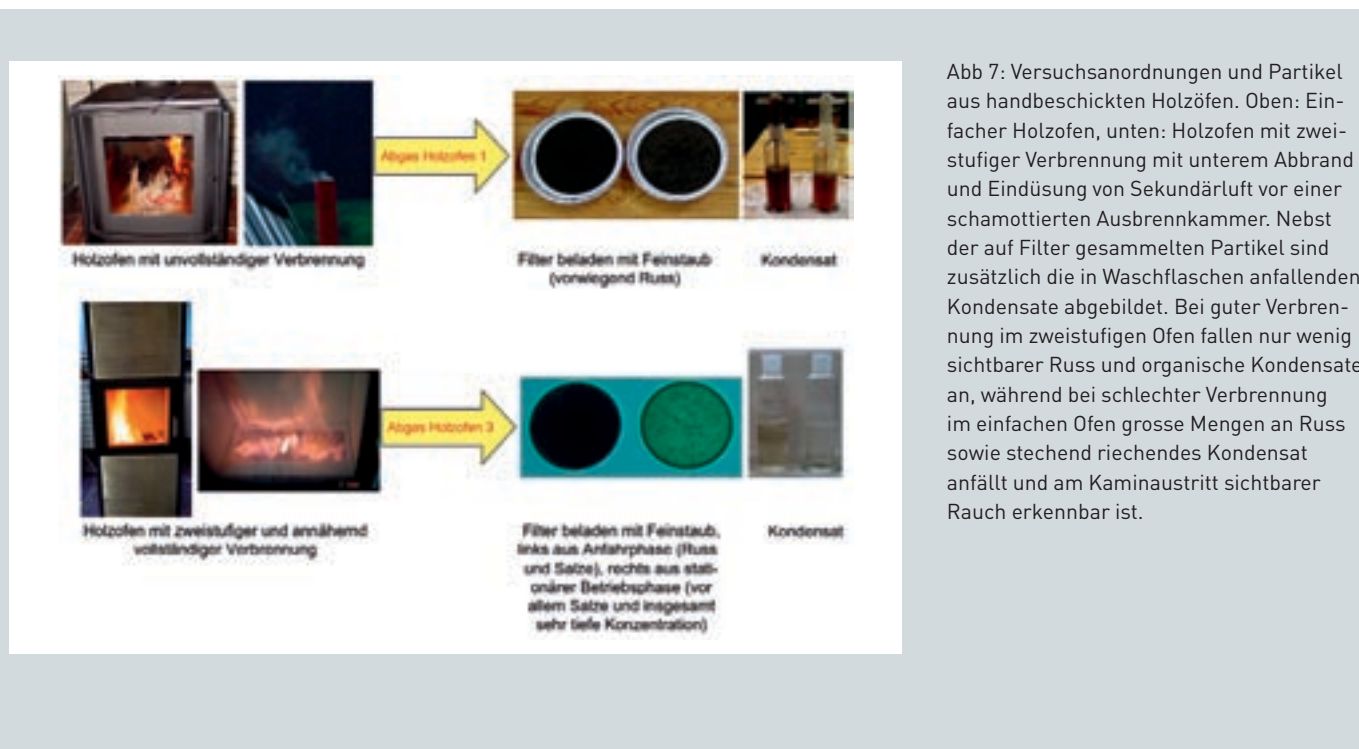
Abgas Holzofen 1

Holzofen mit unvollständiger Verbrennung

Filter beladen mit Feinstaub (vorwiegend Russ)

Kondensat

Abgas Holzofen 3

Holzofen mit zweistufiger und annähernd vollständiger Verbrennung

Filter beladen mit Feinstaub, links aus Anfahrphase (Russ und Salze), rechts aus stationärer Betriebsphase (vor allem Salze und insgesamt sehr tiefe Konzentration)

Kondensat

Abb 7: Versuchsanordnungen und Partikel aus handbeschickten Holzöfen. Oben: Einfacher Holzofen, unten: Holzofen mit zweistufiger Verbrennung mit unterem Abbrand und Eindüsung von Sekundärluft vor einer schamottierten Ausbrennkammer. Nebst der auf Filter gesammelten Partikel sind zusätzlich die in Waschflaschen anfallenden Kondensate abgebildet. Bei guter Verbrennung im zweistufigen Ofen fallen nur wenig sichtbarer Russ und organische Kondensate an, während bei schlechter Verbrennung im einfachen Ofen grosse Mengen an Russ sowie stechend riechendes Kondensat anfällt und am Kaminaustritt sichtbarer Rauch erkennbar ist.